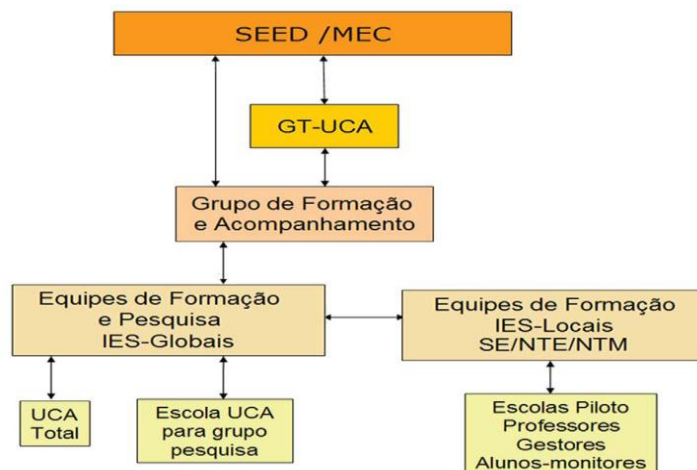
SEED /MEC

GT-UCA

Grupo de Formação e Acompanhamento

Equipes de Formação e Pesquisa IES-Globais

Equipes de Formação IES-Locais SE/NTE/NTM

UCA Total

Escola UCA para grupo pesquisa

Escolas Piloto Professores Gestores Alunos-monitores